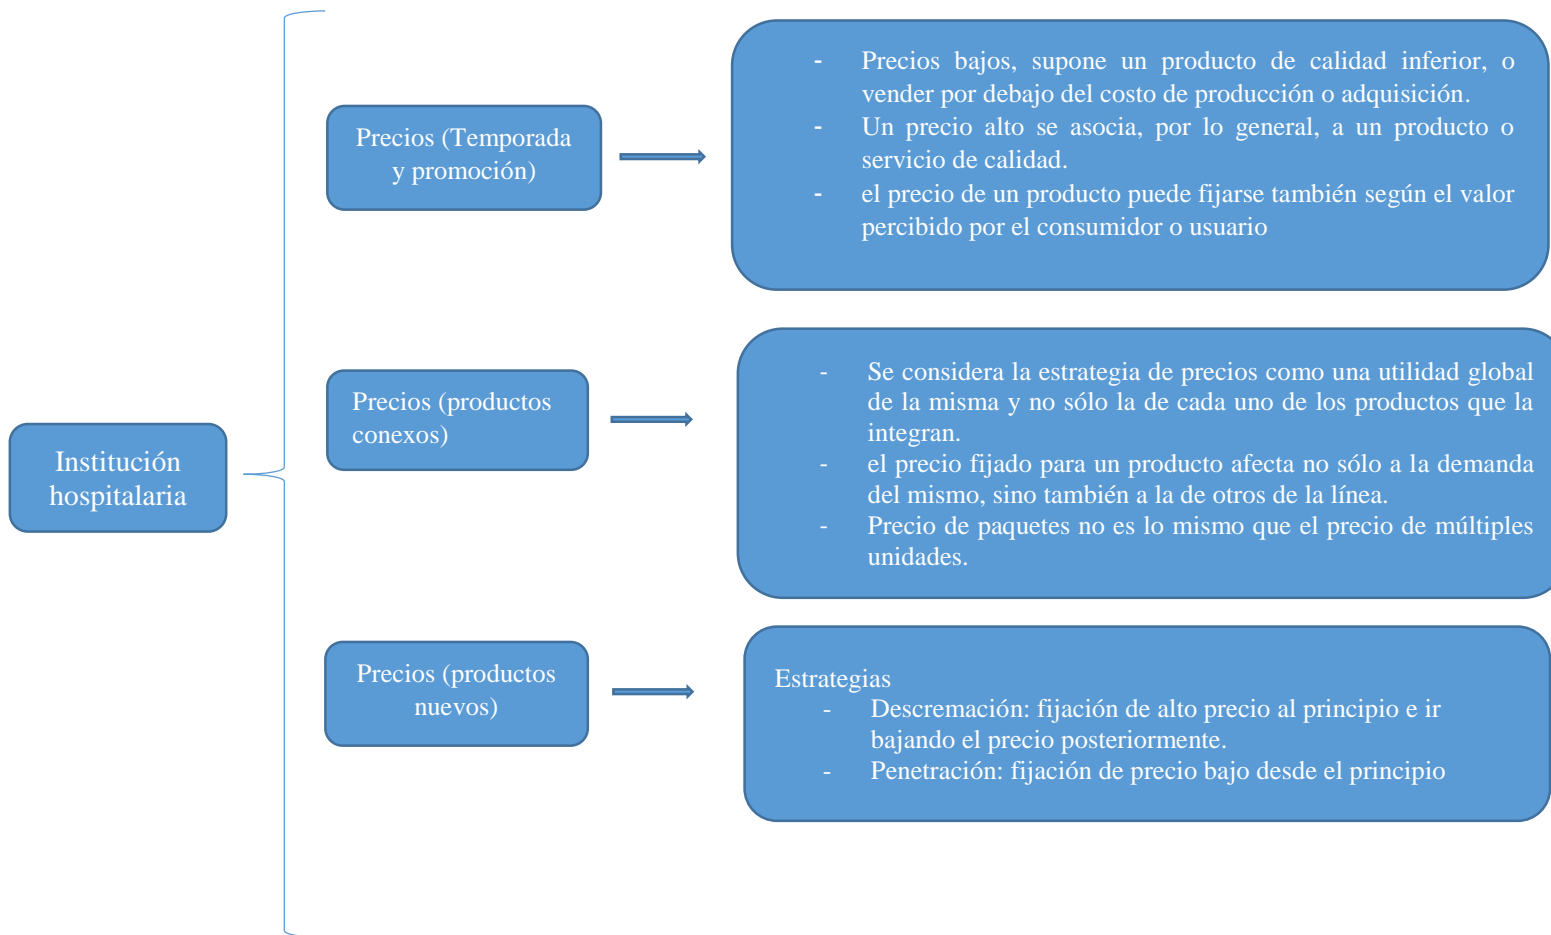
Institución hospitalaria

Precios (Temporada y promoción)

- Precios bajos, supone un producto de calidad inferior, o vender por debajo del costo de producción o adquisición.
- Un precio alto se asocia, por lo general, a un producto o servicio de calidad.
- el precio de un producto puede fijarse también según el valor percibido por el consumidor o usuario

Precios (productos conexos)

- Se considera la estrategia de precios como una utilidad global de la misma y no sólo la de cada uno de los productos que la integran.
- el precio fijado para un producto afecta no sólo a la demanda del mismo, sino también a la de otros de la línea.
- Precio de paquetes no es lo mismo que el precio de múltiples unidades.

Precios (productos nuevos)

Estrategias
- Descremación: fijación de alto precio al principio e ir bajando el precio posteriormente.
- Penetración: fijación de precio bajo desde el principio